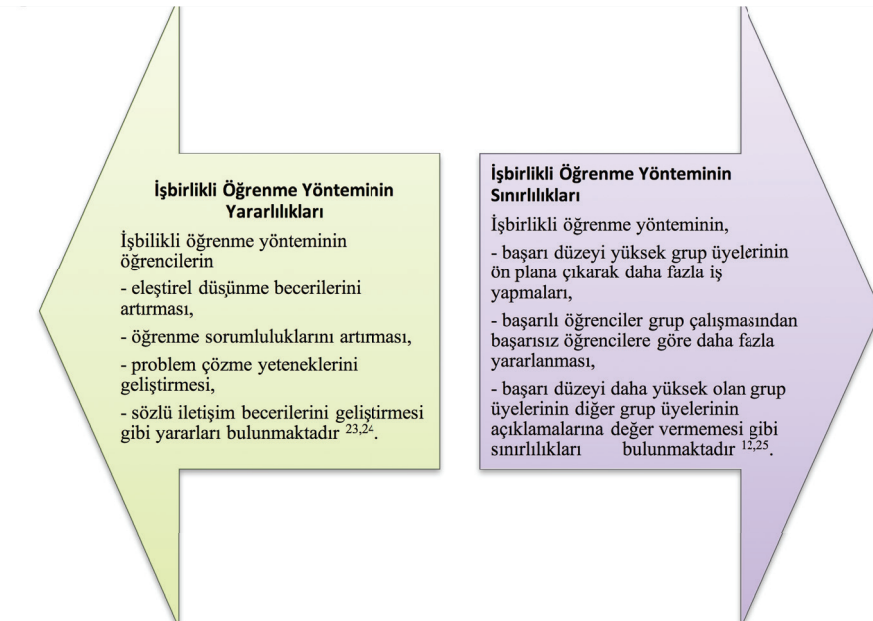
İşbirlikli Öğrenme Yönteminin Yararlılıkları

İşbilikli öğrenme yönteminin öğrencilerin

- eleştirel düşünme becerilerini artırması,

- öğrenme sorumluluklarını artırması,

- problem çözme yeteneklerini geliştirmesi,

- sözlü iletişim becerilerini geliştirmesi gibi yararları bulunmaktadır $^{23,24}$.

İşbirlikli Öğrenme Yönteminin Sınırlılıkları

İşbirlikli öğrenme yönteminin,

- başarı düzeyi yüksek grup üyelerinin ön plana çıkarak daha fazla iş yapmaları,

- başarılı öğrenciler grup çalışmasından başarısız öğrencilere göre daha fazla yararlanması,

- başarı düzeyi daha yüksek olan grup üyelerinin diğer grup üyelerinin açıklamalarına değer vermemesi gibi sınırlılıkları bulunmaktadır $^{12,25}$.